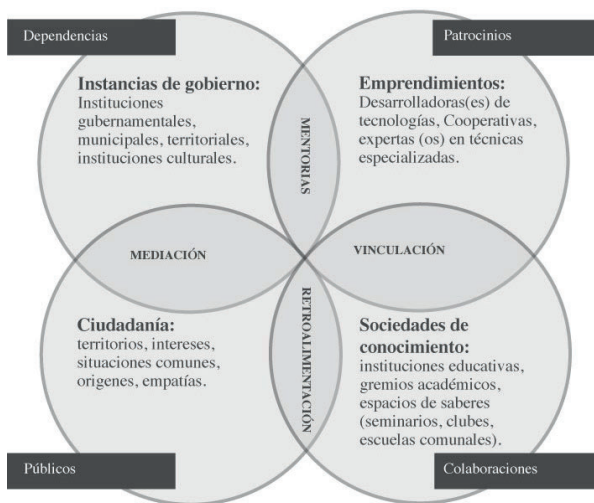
Dependencias

Patrocinios

Instancias de gobierno:
Instituciones gubernamentales, municipales, territoriales, instituciones culturales.

MENTORIAS

Emprendimientos:
Desarrolladoras(es) de tecnologías, Cooperativas, expertas (os) en técnicas especializadas.

MEDIACIÓN

VINCULACIÓN

Ciudadanía:
territorios, intereses, situaciones comunes, orígenes, empatías.

RETROALIMENTACIÓN

Sociedades de conocimiento:
instituciones educativas, gremios académicos, espacios de saberes (seminarios, clubes, escuelas comunales).

Públicos

Colaboraciones